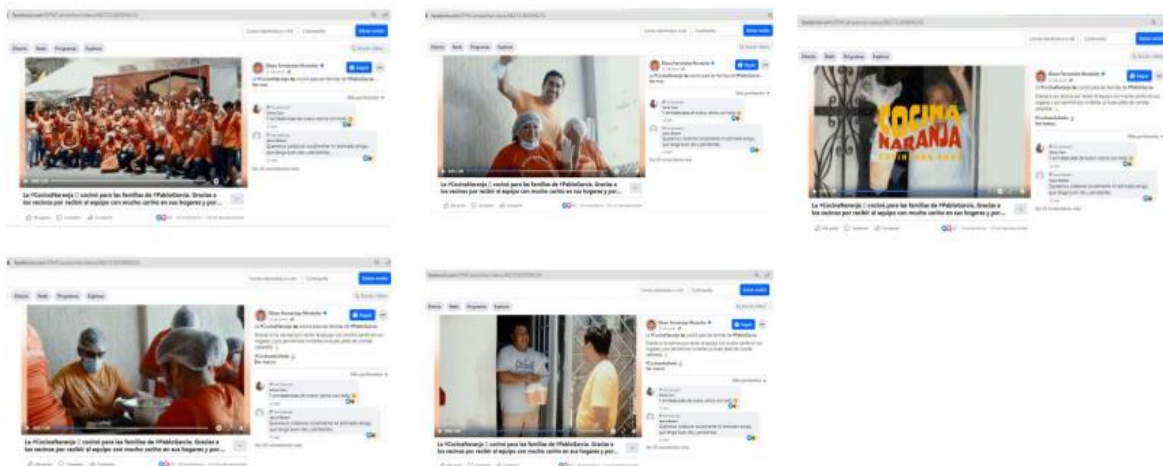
Inicio Reels Programas Explorar

Dina Fernández Montaño

La #CocinaNaranja 🧡 cocinó para las familias de #PabloGarcía. Gracias a los vecinos por recibir al equipo con mucho cariño en sus hogares y por...

COCINA NARANJA

Inicio Reels Programas Explorar

Dina Fernández Montaño

La #CocinaNaranja 🧡 cocinó para las familias de #PabloGarcía. Gracias a los vecinos por recibir al equipo con mucho cariño en sus hogares y por...

Inicio Reels Programas Explorar

Dina Fernández Montaño

La #CocinaNaranja 🧡 cocinó para las familias de #PabloGarcía. Gracias a los vecinos por recibir al equipo con mucho cariño en sus hogares y por...

Inicio Reels Programas Explorar

Dina Fernández Montaño

La #CocinaNaranja 🧡 cocinó para las familias de #PabloGarcía. Gracias a los vecinos por recibir al equipo con mucho cariño en sus hogares y por...

Inicio Reels Programas Explorar

Dina Fernández Montaño

La #CocinaNaranja 🧡 cocinó para las familias de #PabloGarcía. Gracias a los vecinos por recibir al equipo con mucho cariño en sus hogares y por...